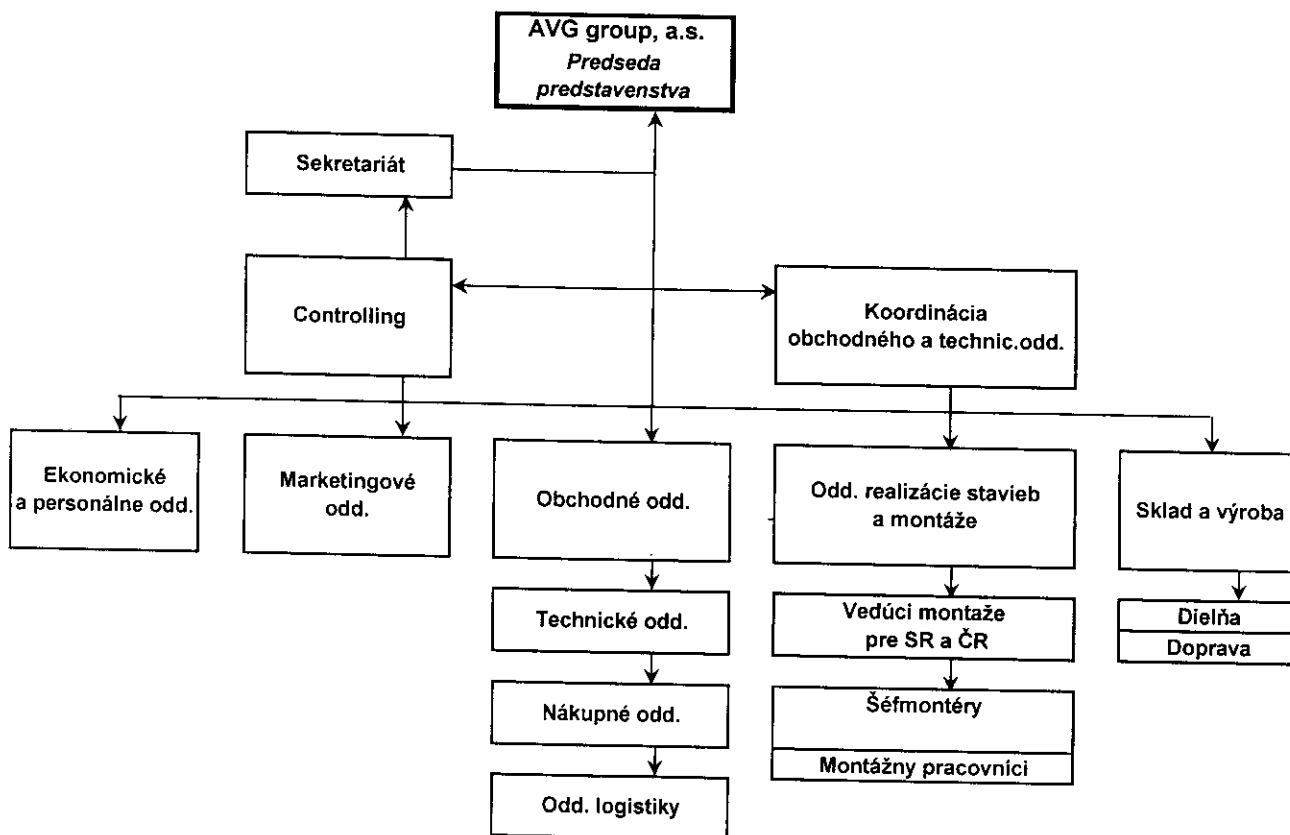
AVG group, a.s.
Predseda predstavenstva

Sekretariát

Controlling

Koordinácia obchodného a technic.odd.

Ekonomické a personálne odd.

Marketingové odd.

Obchodné odd.

Odd. realizácie stavieb a montáže

Sklad a výroba

Technické odd.

Vedúci montaže pre SR a ČR

Dielňa

Doprava

Nákupné odd.

Šéfmontéry

Montážny pracovníci

Odd. logistiky